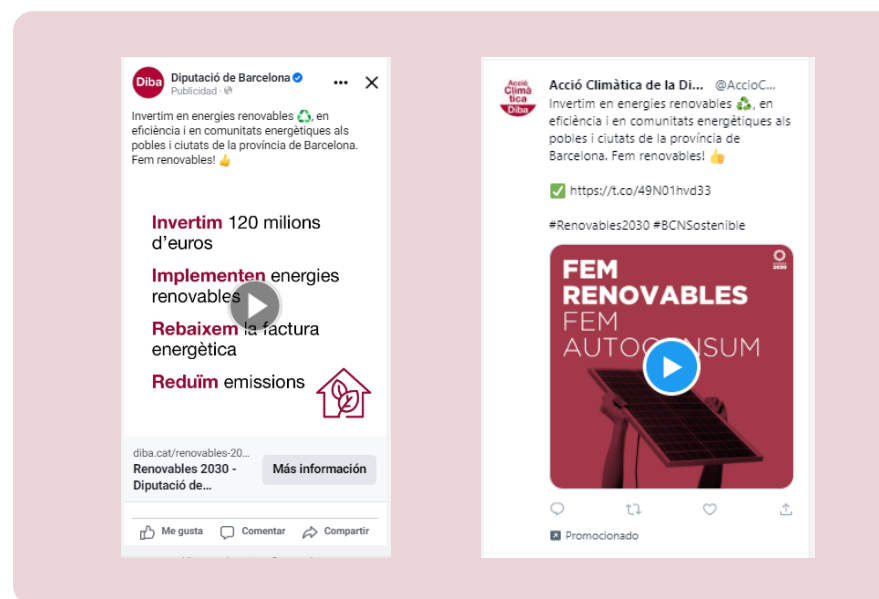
Diba
Diputació de Barcelona
Publicidad ·

Invertim en energies renovables ♻️, en eficiència i en comunitats energètiques als pobles i ciutats de la província de Barcelona. Fem renovables! 👍

Invertim 120 milions d'euros

Implementen energies renovables

Rebaixem la factura energètica

Reduïm emissions

diba.cat/renovables-20...
Renovables 2030 - Diputació de...
Más información

Me gusta Comentar Compartir

Acció Climàtica Diba
Acció Climàtica de la Di... @AccioC...
Invertim en energies renovables ♻️, en eficiència i en comunitats energètiques als pobles i ciutats de la província de Barcelona. Fem renovables! 👍

✅ https://t.co/49N01hvd33

#Renovables2030 #BCNSostenible

FEM RENOVABLES
FEM AUTOCONSUM
2030

Promocionado